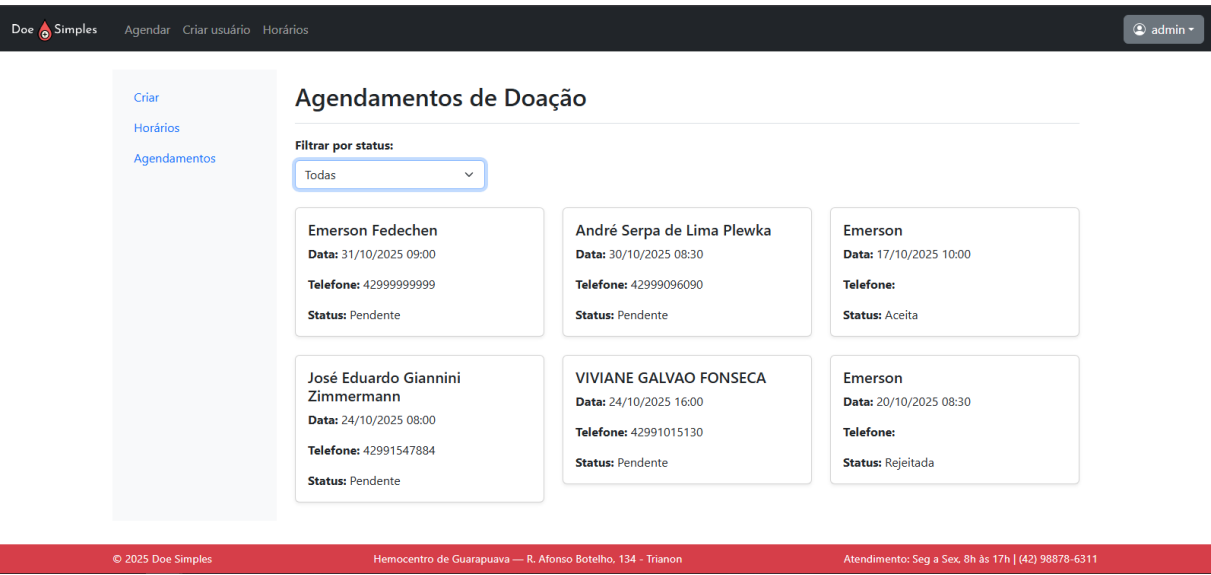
Doe Simples Agendar Criar usuário Horários

admin

Criar
Horários
Agendamentos

# Agendamentos de Doação

Filtrar por status:
Todas

Emerson Fedechen
Data: 31/10/2025 09:00
Telefone: 42999999999
Status: Pendente

André Serpa de Lima Plewka
Data: 30/10/2025 08:30
Telefone: 42999096090
Status: Pendente

Emerson
Data: 17/10/2025 10:00
Telefone:
Status: Aceita

José Eduardo Giannini Zimmermann
Data: 24/10/2025 08:00
Telefone: 42991547884
Status: Pendente

VIVIANE GALVAO FONSECA
Data: 24/10/2025 16:00
Telefone: 42991015130
Status: Pendente

Emerson
Data: 20/10/2025 08:30
Telefone:
Status: Rejeitada

© 2025 Doe Simples
Hemocentro de Guarapuava — R. Afonso Botelho, 134 - Trianon
Atendimento: Seg a Sex, 8h às 17h | (42) 98878-6311